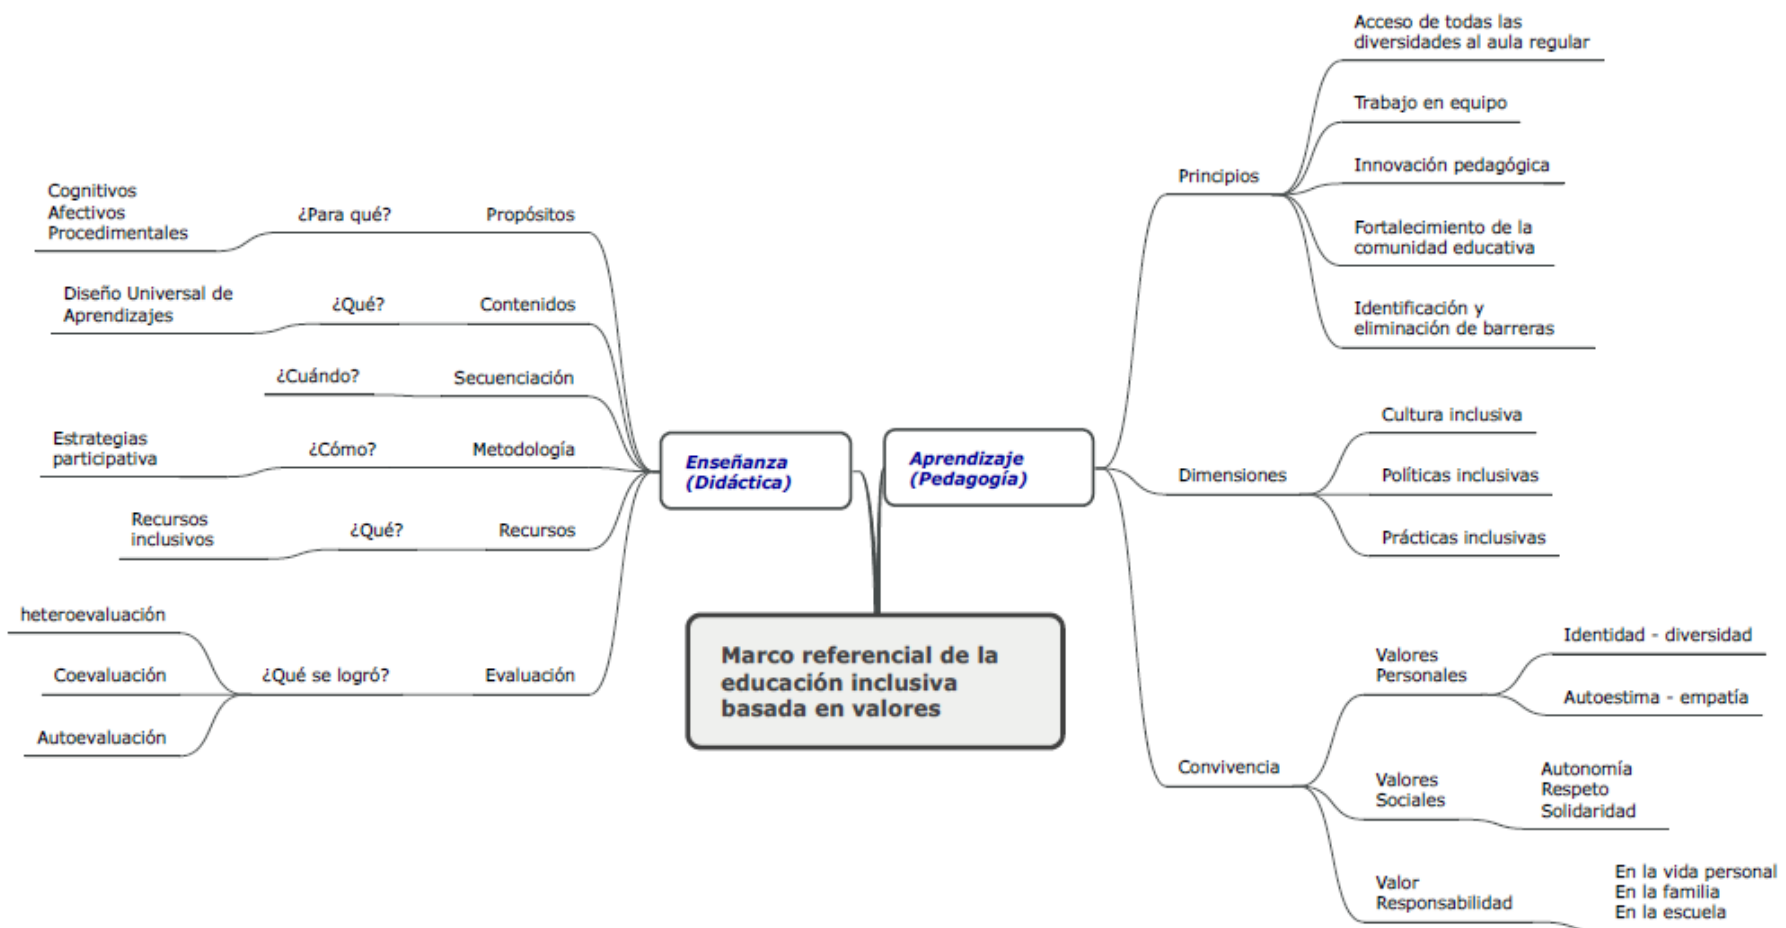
Marco referencial de la educación inclusiva basada en valores

Enseñanza (Didáctica)

Propósitos
¿Para qué?
Cognitivos
Afectivos
Procedimentales

Contenidos
¿Qué?
Diseño Universal de Aprendizajes

Secuenciación
¿Cuándo?

Metodología
¿Cómo?
Estrategias participativa

Recursos
¿Qué?
Recursos inclusivos

Evaluación
¿Qué se logró?
heteroevaluación
Coevaluación
Autoevaluación

Aprendizaje (Pedagogía)

Principios
Acceso de todas las diversidades al aula regular
Trabajo en equipo
Innovación pedagógica
Fortalecimiento de la comunidad educativa
Identificación y eliminación de barreras

Dimensiones
Cultura inclusiva
Políticas inclusivas
Prácticas inclusivas

Convivencia
Valores Personales
Identidad - diversidad
Autoestima - empatía
Valores Sociales
Autonomía
Respeto
Solidaridad
Valor Responsabilidad
En la vida personal
En la familia
En la escuela